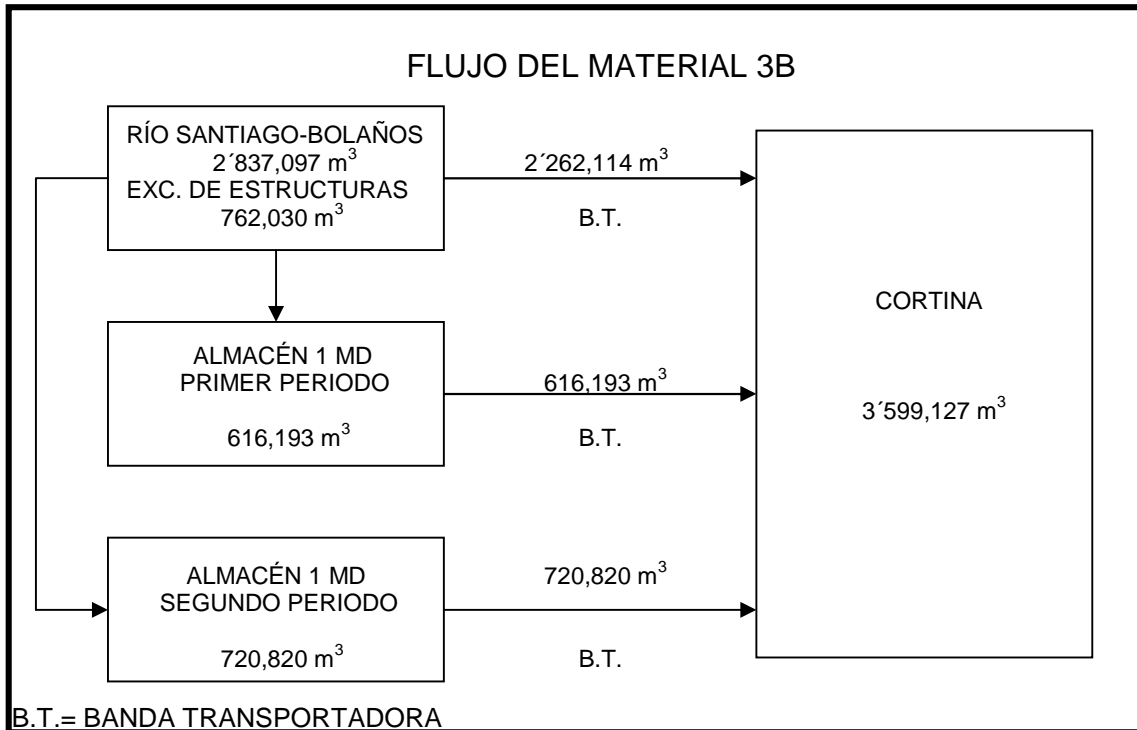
FLUJO DEL MATERIAL 3B

RÍO SANTIAGO-BOLAÑOS
2´837,097 m$^3$
EXC. DE ESTRUCTURAS
762,030 m$^3$

2´262,114 m$^3$

B.T.

ALMACÉN 1 MD
PRIMER PERIODO

616,193 m$^3$

616,193 m$^3$

B.T.

ALMACÉN 1 MD
SEGUNDO PERIODO

720,820 m$^3$

720,820 m$^3$

B.T.

CORTINA

3´599,127 m$^3$

B.T.= BANDA TRANSPORTADORA